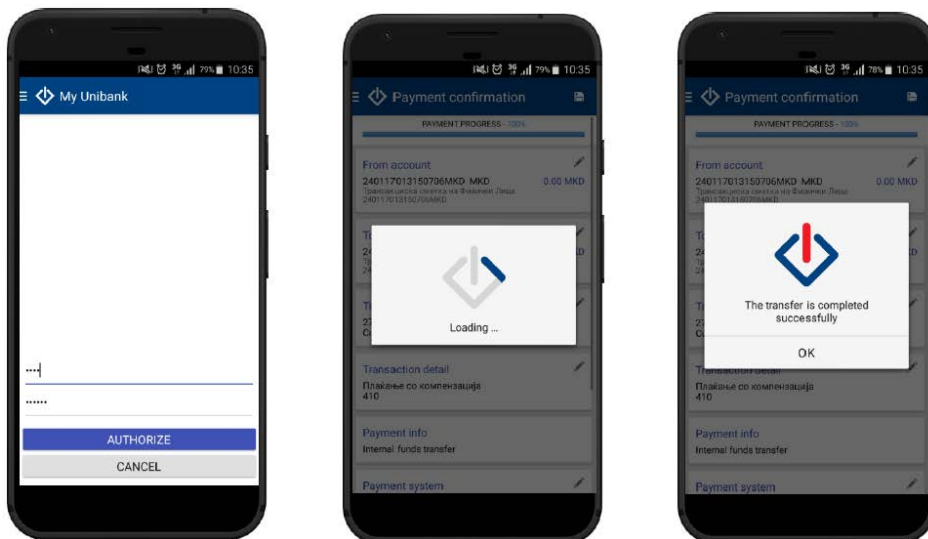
79% 10:35
My Unibank
····
······
AUTHORIZE
CANCEL

79% 10:35
Payment confirmation
PAYMENT PROGRESS - 100%
From account
240117013150706MKD MKD 0.00 MKD
Трансакциска сметка на Физички Лица
240117013150706MKD
Loading ...
Transaction detail
Плаќање со компензација
410
Payment info
Internal funds transfer
Payment system

78% 10:35
Payment confirmation
PAYMENT PROGRESS - 100%
From account
240117013150706MKD MKD 0.00 MKD
Трансакциска сметка на Физички Лица
240117013150706MKD
The transfer is completed successfully
OK
Transaction detail
Плаќање со компензација
410
Payment info
Internal funds transfer
Payment system